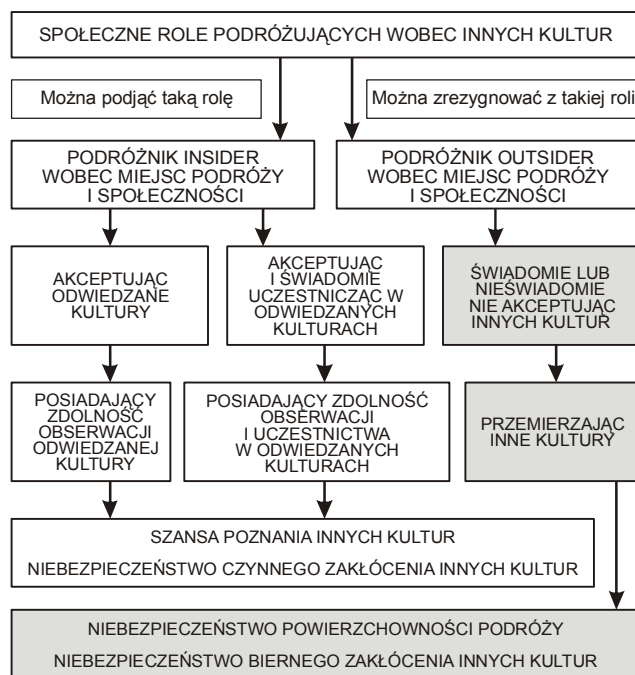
SPOŁECZNE ROLE PODRÓŻUJĄCYCH WOBEC INNYCH KULTUR

Można podjąć taką rolę

Można zrezygnować z takiej roli

PODRÓŻNIK INSIDER WOBEC MIEJSC PODRÓŻY I SPOŁECZNOŚCI

PODRÓŻNIK OUTSIDER WOBEC MIEJSC PODRÓŻY I SPOŁECZNOŚCI

AKCEPTUJĄC ODWIEDZANE KULTURY

AKCEPTUJĄC I ŚWIADOMIE UCZESTNICZĄC W ODWIEDZANYCH KULTURACH

ŚWIADOMIE LUB NIEŚWIADOMIE NIE AKCEPTUJĄC INNYCH KULTUR

POSIADAJĄCY ZDOLNOŚĆ OBSERWACJI ODWIEDZANEJ KULTURY

POSIADAJĄCY ZDOLNOŚĆ OBSERWACJI I UCZESTNICTWA W ODWIEDZANYCH KULTURACH

PRZEMIERZAJĄC INNE KULTURY

SZANSA POZNANIA INNYCH KULTUR

NIEBEZPIECZEŃSTWO CZYNNEGO ZAKŁÓCENIA INNYCH KULTUR

NIEBEZPIECZEŃSTWO POWIERZCHOWNOŚCI PODRÓŻY

NIEBEZPIECZEŃSTWO BIERNEGO ZAKŁÓCENIA INNYCH KULTUR